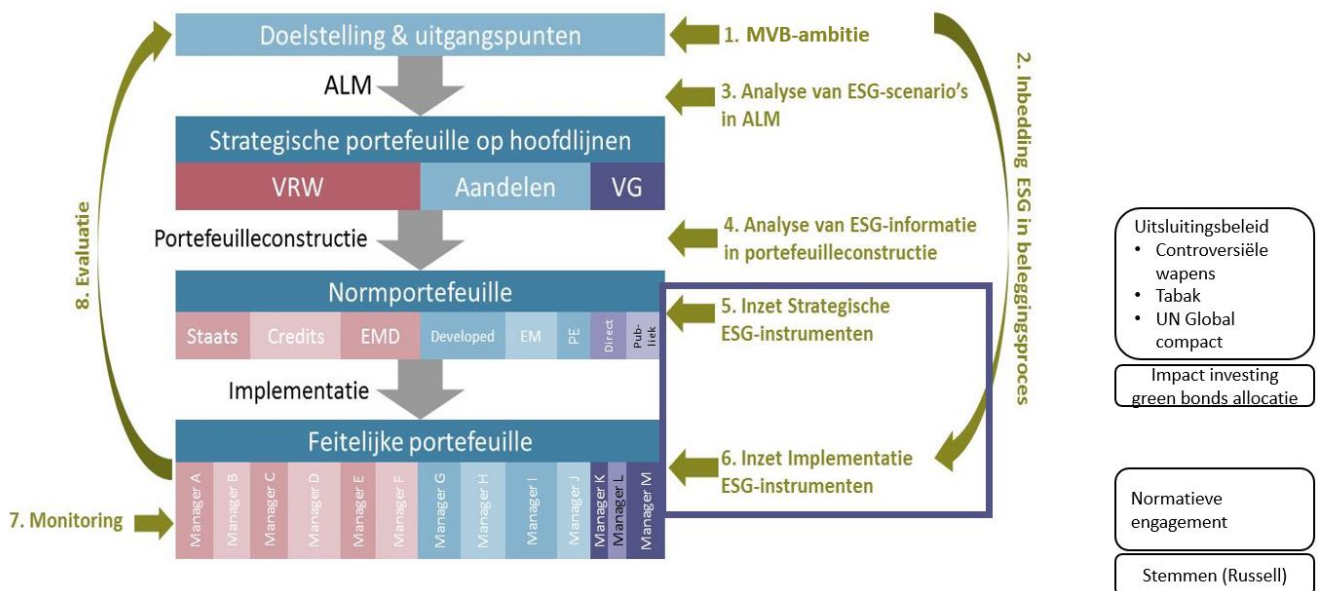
Doelstelling & uitgangspunten

1. MVB-ambitie

ALM

3. Analyse van ESG-scenario's in ALM

Strategische portefeuille op hoofdlijnen

| VRW | Aandelen | VG |
|---|---|---|

Portefeuilleconstructie

4. Analyse van ESG-informatie in portefeuilleconstructie

Normportefeuille

| Staats | Credits | EMD | Developed | EM | PE | Direct | Publiek |
|---|---|---|---|---|---|---|---|

5. Inzet Strategische ESG-instrumenten

Implementatie

Feitelijke portefeuille

| Manager A | Manager B | Manager C | Manager D | Manager E | Manager F | Manager G | Manager H | Manager I | Manager J | Manager K | Manager L | Manager M |
|---|---|---|---|---|---|---|---|---|---|---|---|---|

6. Inzet Implementatie ESG-instrumenten

7. Monitoring

8. Evaluatie

2. Inbedding ESG in beleggingsproces

Uitsluitingsbeleid
• Controversiële wapens
• Tabak
• UN Global compact

Impact investing green bonds allocatie

Normatieve engagement

Stemmen (Russell)